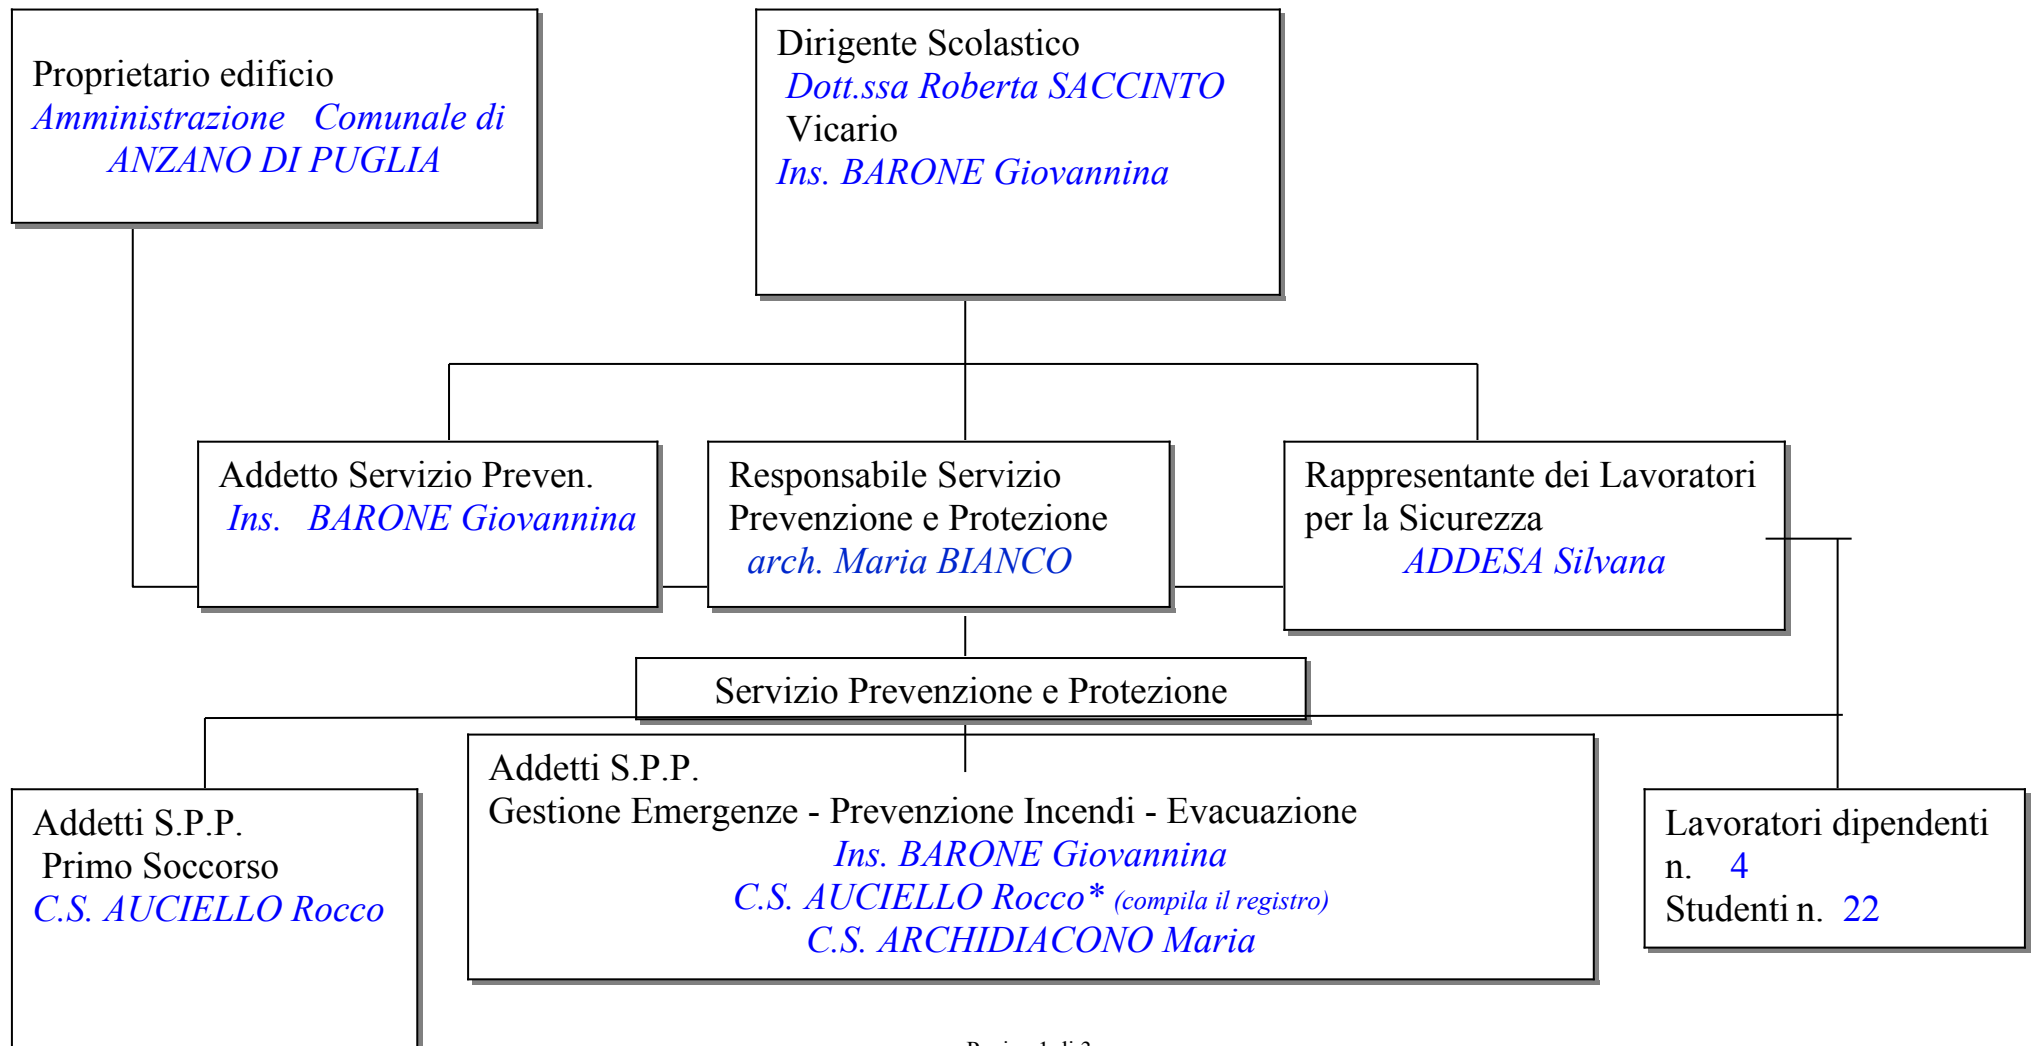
Proprietario edificio
Amministrazione Comunale di ANZANO DI PUGLIA

Dirigente Scolastico
Dott.ssa Roberta SACCINTO
Vicario
Ins. BARONE Giovannina

Addetto Servizio Preven.
Ins. BARONE Giovannina

Responsabile Servizio Prevenzione e Protezione
arch. Maria BIANCO

Rappresentante dei Lavoratori per la Sicurezza
ADDESA Silvana

Servizio Prevenzione e Protezione

Addetti S.P.P.
Primo Soccorso
C.S. AUCIELLO Rocco

Addetti S.P.P.
Gestione Emergenze - Prevenzione Incendi - Evacuazione
Ins. BARONE Giovannina
C.S. AUCIELLO Rocco* (compila il registro)
C.S. ARCHIDIACONO Maria

Lavoratori dipendenti
n. 4
Studenti n. 22

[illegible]